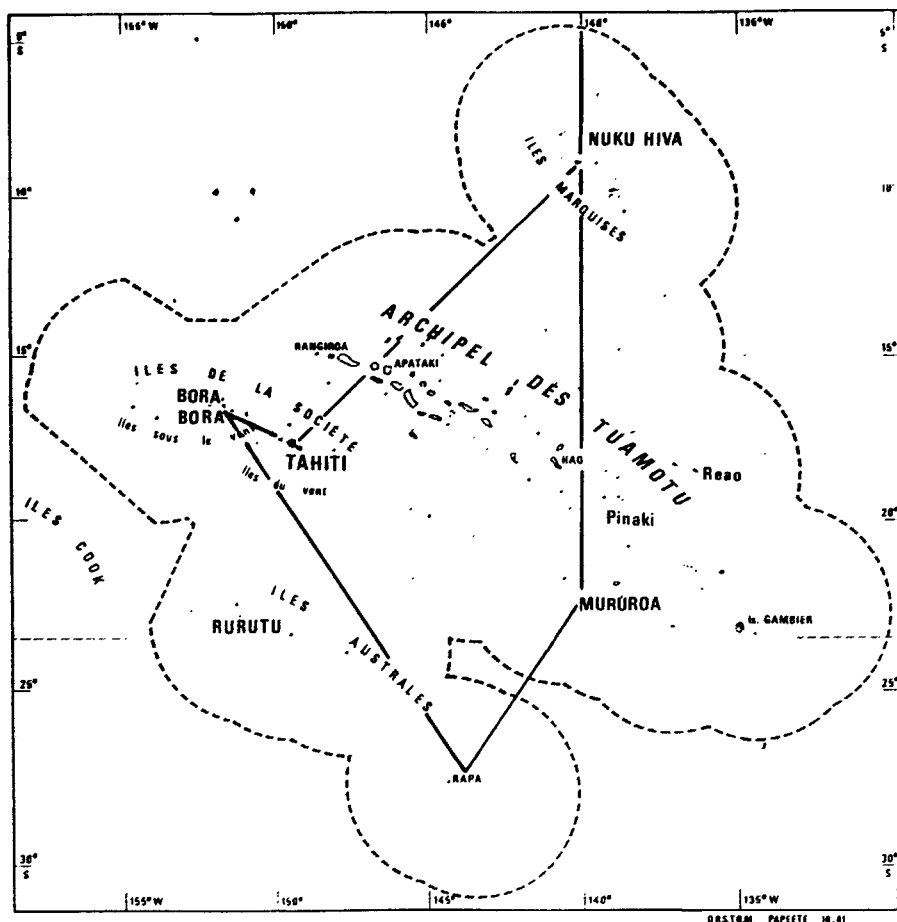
5°
S
155°W
150°
145°
140°
135°W
5°
S

10°
10°

15°
15°

20°
20°

25°
25°

30°
S
30°
S

155°W
150°
145°
140°
135°W

NUKU HIVA
ILES MARQUISES
ARCHIPEL DES TUAMOTU
RANGIROA
APATAKI
ILES DE LA SOCIETE
BORA BORA
Iles sous le vent
TAHITI
Iles du vent
HAO
Reao
Pinaki
ILES COOK
ILES AUSTRALES
RURUTU
MURUROA
Is. GAMBIER
RAPA

ORSTOM PAPEETE 10.81